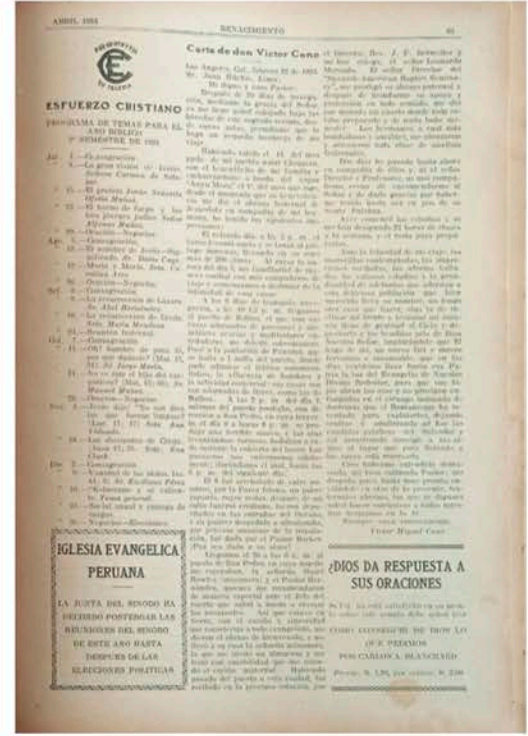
ABRIL 1931 RENACIMIENTO 91

ESFUERZO CRISTIANO

PROGRAMA DE TEMAS PARA EL AÑO BIBLICO 2º SEMESTRE DE 1931

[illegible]

IGLESIA EVANGELICA PERUANA

LA JUNTA DEL SINODO HA DECIDIDO POSTERGAR LAS REUNIONES DEL SINODO DE ESTE AÑO HASTA DESPUES DE LAS ELECCIONES POLITICAS

Carta de don Victor Cano

Los Angeles, Cal. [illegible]

Mi digno y caro Pastor:

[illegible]

Victor Miguel Cano.

¿DIOS DA RESPUESTA A SUS ORACIONES

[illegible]

COMO CONSEGUIR DE DIOS LO QUE PEDIMOS

POR CARLOS A. BLANCHARD

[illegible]